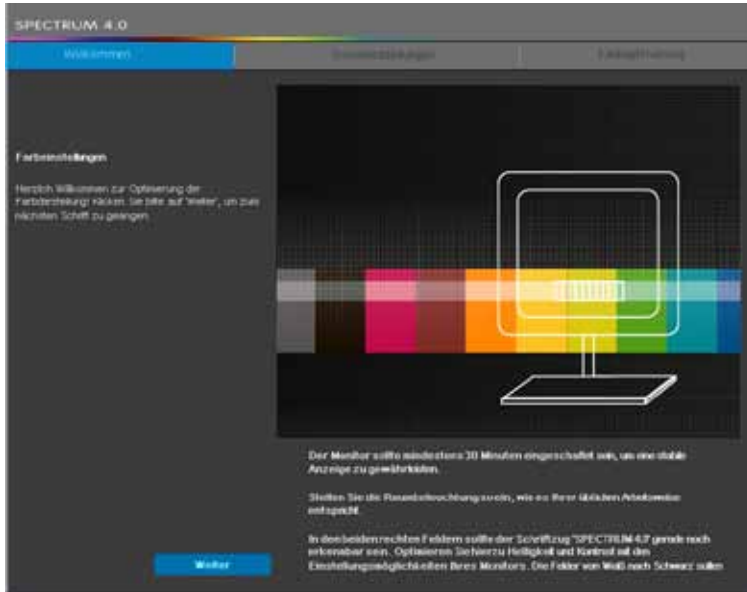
SPECTRUM 4.0

Willkommen

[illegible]

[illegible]

Farbeinstellungen

Herzlich Willkommen zur Optimierung der Farbdarstellung! Klicken Sie bitte auf 'weiter', um zum nächsten Schritt zu gelangen.

Der Monitor sollte mindestens 30 Minuten eingeschaltet sein, um eine stabile Anzeige zu gewährleisten.

Stellen Sie die Raumbeleuchtung so ein, wie es Ihrer üblichen Arbeitsweise entspricht.

In den beiden rechten Feldern sollte der Schriftzug "SPECTRUM 4.0" gerade noch erkennbar sein. Optimieren Sie hierzu Helligkeit und Kontrast mit den Einstellungsmöglichkeiten Ihres Monitors. Die Felder von Weiß nach Schwarz sollen

Weiter